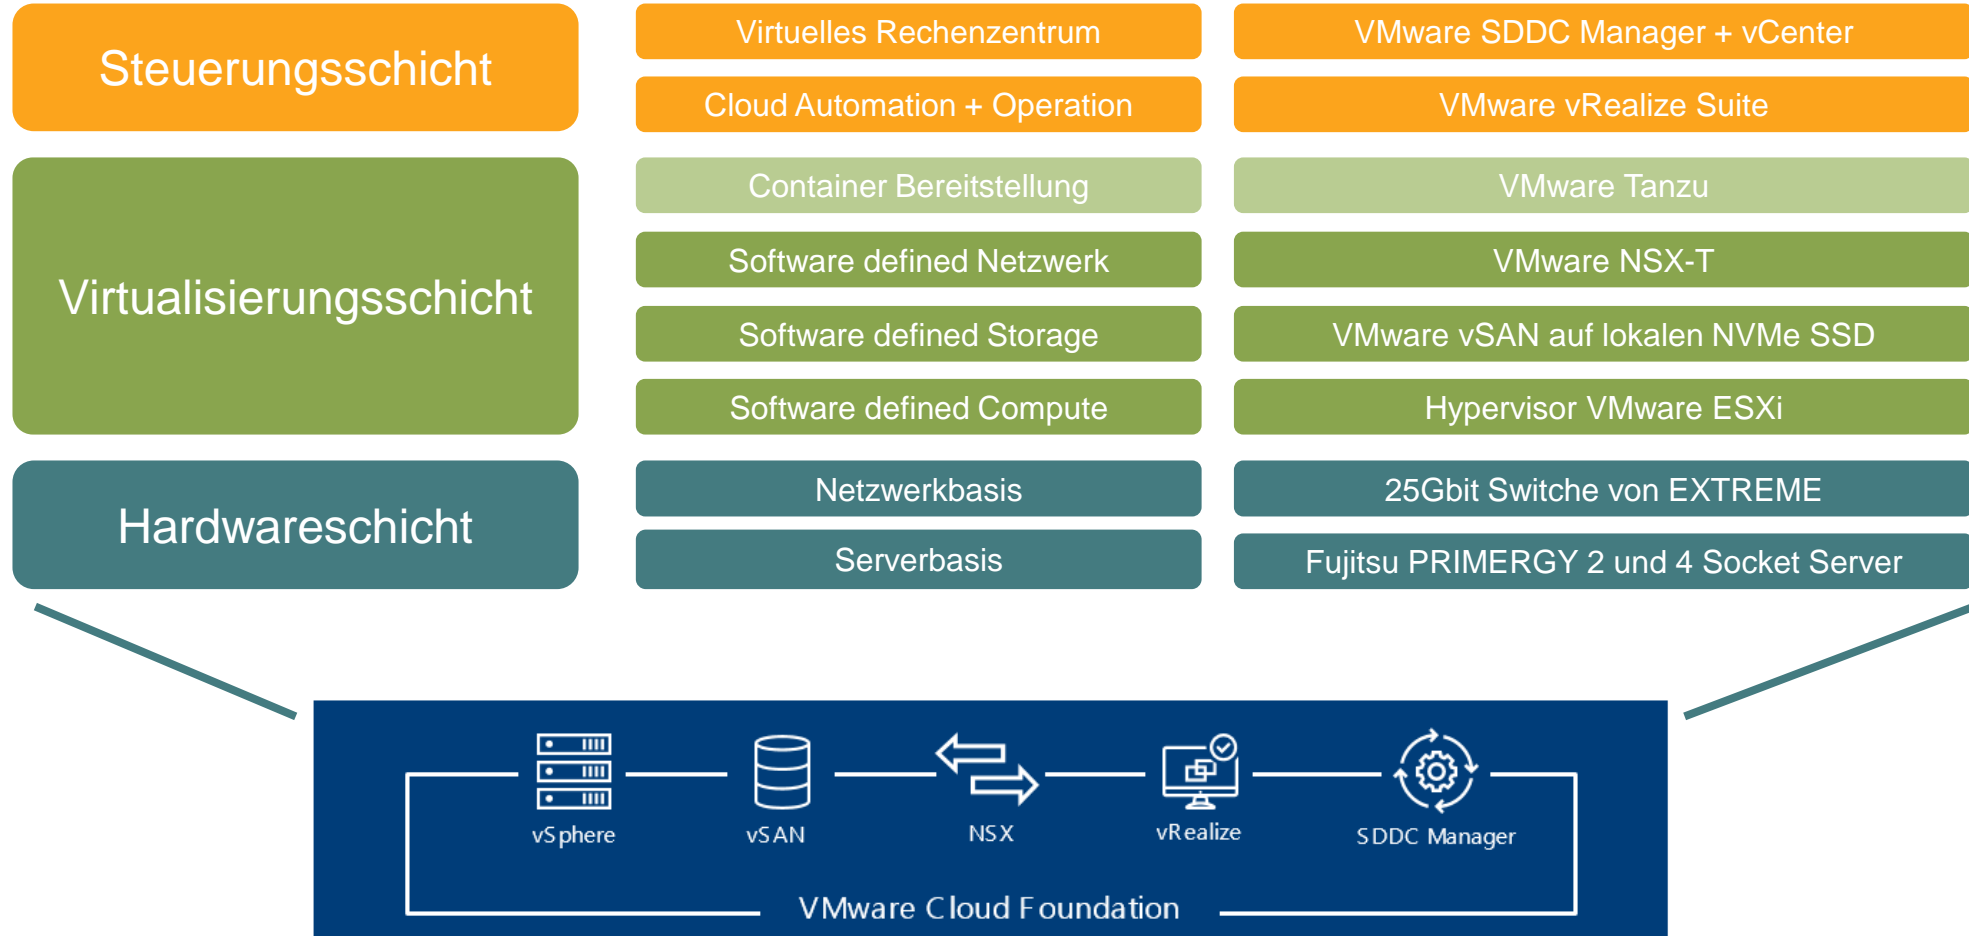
Steuerungsschicht

Virtuelles Rechenzentrum

VMware SDDC Manager + vCenter

Cloud Automation + Operation

VMware vRealize Suite

Virtualisierungsschicht

Container Bereitstellung

VMware Tanzu

Software defined Netzwerk

VMware NSX-T

Software defined Storage

VMware vSAN auf lokalen NVMe SSD

Software defined Compute

Hypervisor VMware ESXi

Hardwareschicht

Netzwerkbasis

25Gbit Switche von EXTREME

Serverbasis

Fujitsu PRIMERGY 2 und 4 Socket Server

vSphere

vSAN

NSX

vRealize

SDDC Manager

VMware Cloud Foundation